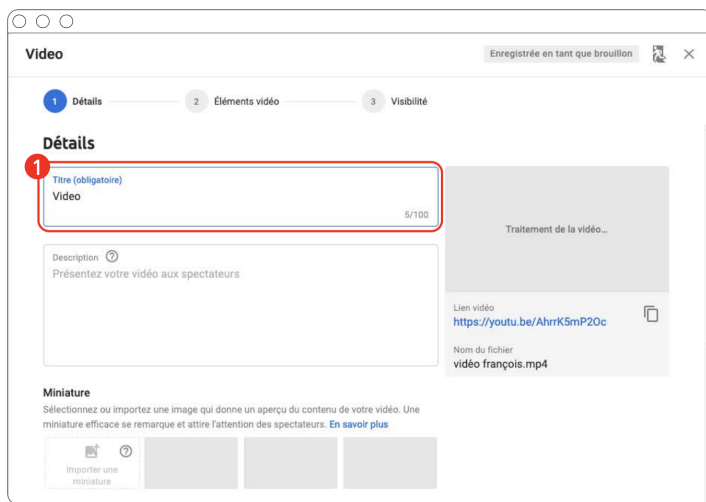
Video

Enregistrée en tant que brouillon

1 Détails
2 Éléments vidéo
3 Visibilité

Détails

1

Titre (obligatoire)
Video
5/100

Description ⓘ
Présentez votre vidéo aux spectateurs

Traitement de la vidéo...

Lien vidéo
https://youtu.be/AhrrK5mP2Oc

Nom du fichier
vidéo françois.mp4

Miniature
Sélectionnez ou importez une image qui donne un aperçu du contenu de votre vidéo. Une miniature efficace se remarque et attire l'attention des spectateurs. En savoir plus

Importer une miniature